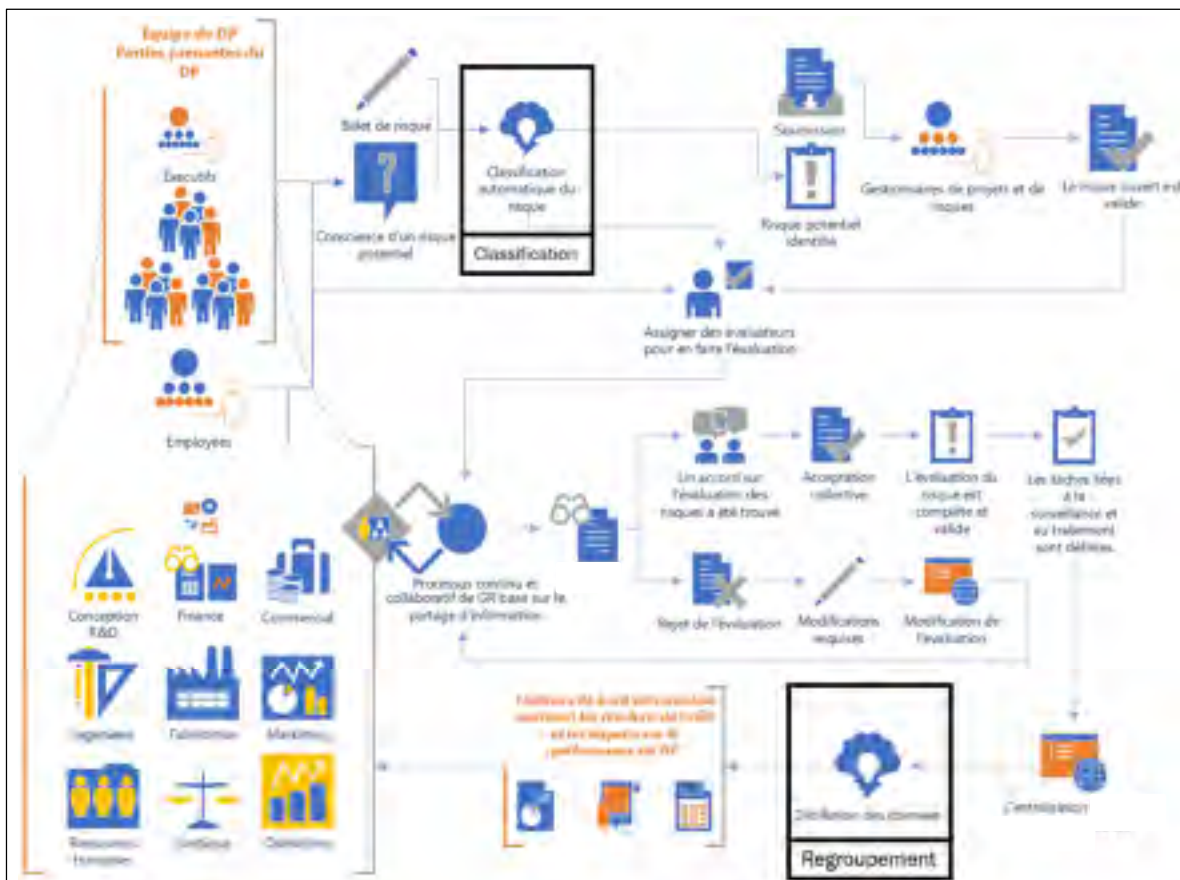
Equipe de DP Parties prenantes du DP

Exécutifs

Employés

Billet de risque

Conscience d'un risque potentiel

Classification automatique du risque

Classification

Soumission

Risque potentiel identifié

Gestionnaires de projets et de risques

Le risque ouvert est validé

Assigner des évaluateurs pour en faire l'évaluation

Conception R&D

Finance

Commercial

Ingénierie

Fabrication

Marketing

Ressources Humaines

Juridique

Opérations

Processus continu et collaboratif de GR basé sur le partage d'information

Un accord sur l'évaluation des risques a été trouvé

Acceptation collective

L'évaluation du risque est complète et validée

Les tâches liées à la surveillance et au traitement sont définies.

Rejet de l'évaluation

Modifications requises

Modification de l'évaluation

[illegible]

Distillation des données

Regroupement

Centralisation